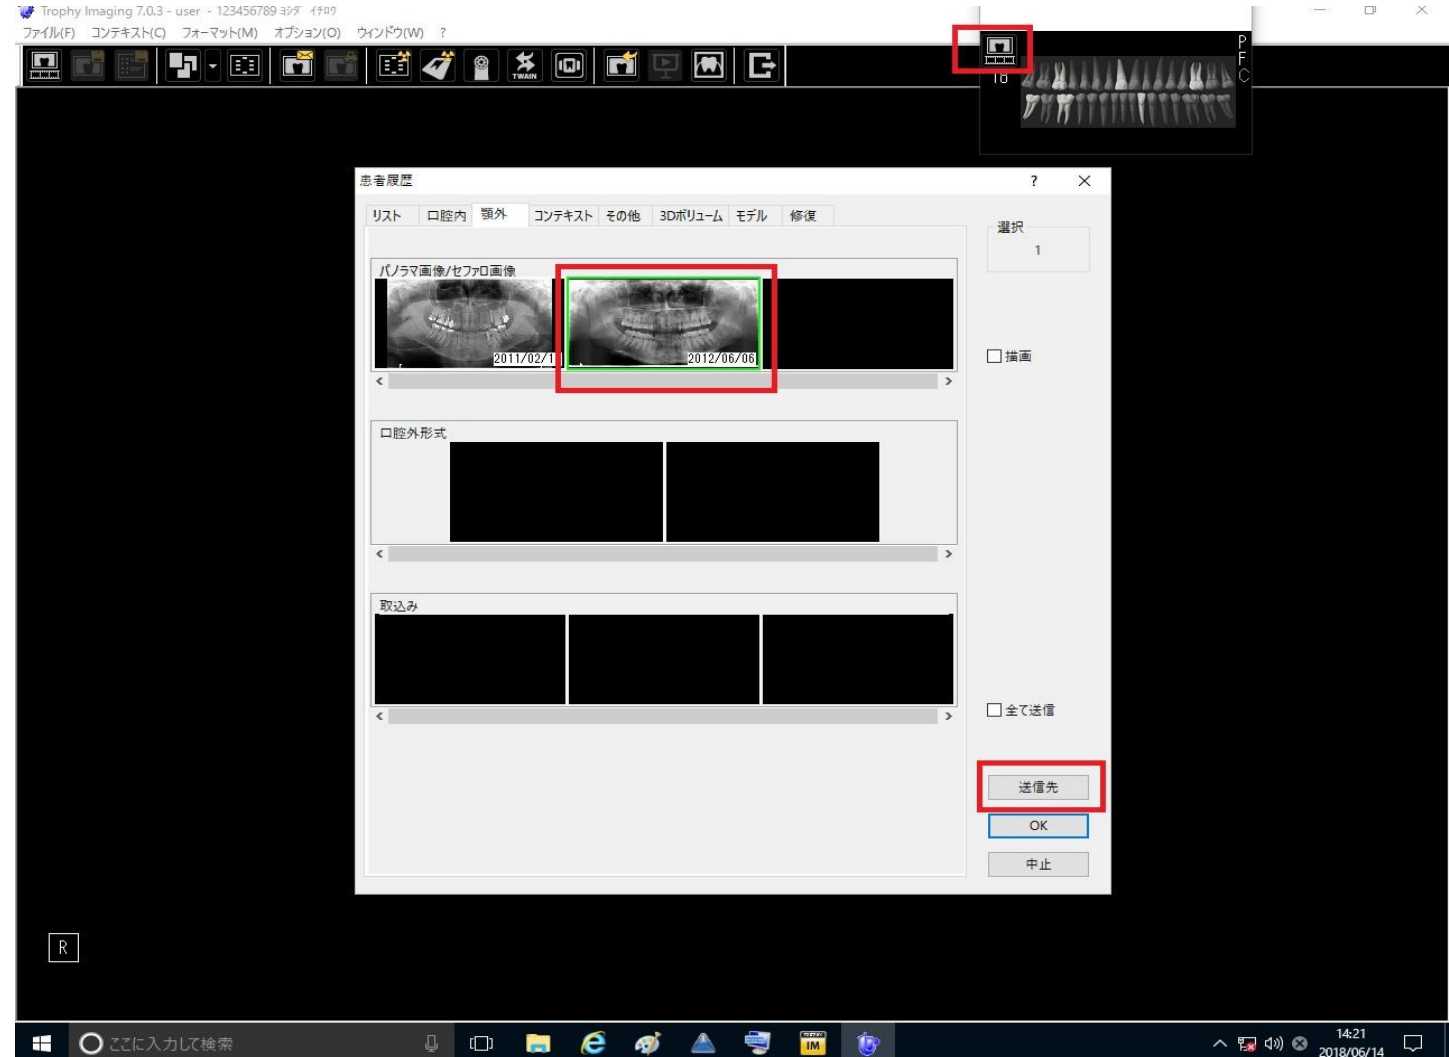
Trophy Imaging 7.0.3 - user - 123456789 ﾖｼﾀﾞ ｲﾁﾛｳ
ファイル(F) コンテキスト(C) フォーマット(M) オプション(O) ウィンドウ(W) ?

TWAIN

P
F
C

患者履歴
? ×

リスト 口腔内 顎外 コンテキスト その他 3Dボリューム モデル 修復

選択
1

パノラマ画像/セファロ画像
2011/02/1
2012/06/06

描画

口腔外形式

取込み

全て送信

送信先
OK
中止

R

ここに入力して検索

IM

14:21
2018/06/14